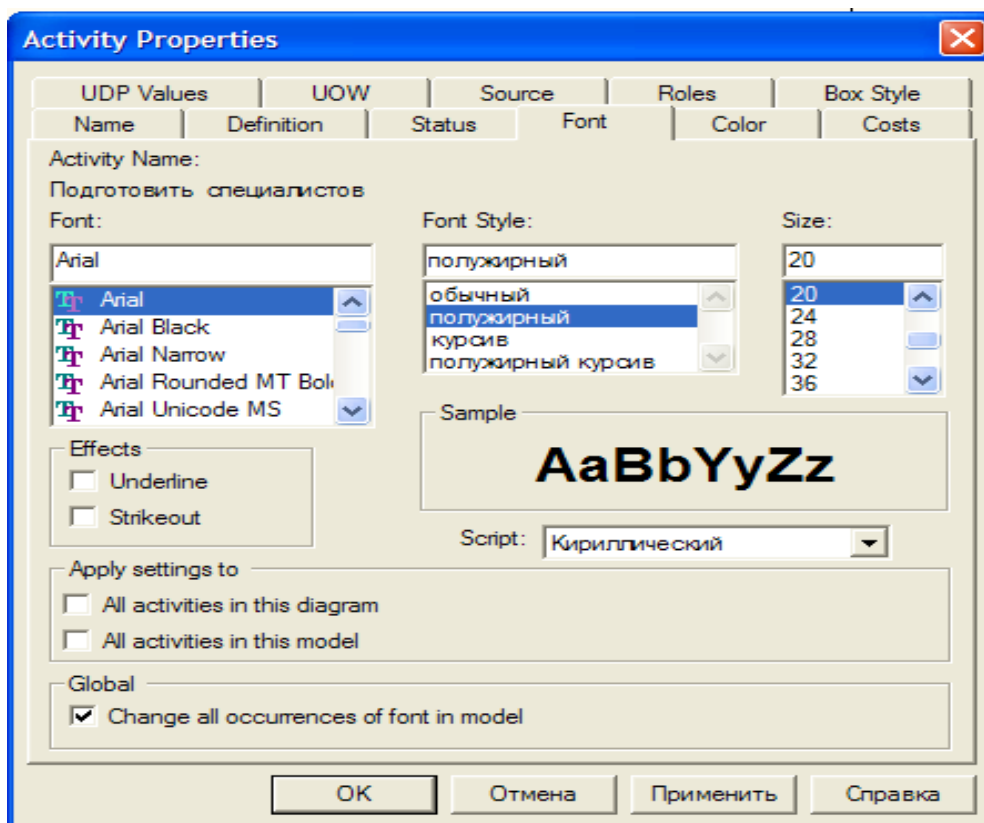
Activity Properties

UDP Values | UOW | Source | Roles | Box Style

Name | Definition | Status | Font | Color | Costs

Activity Name:

Подготовить специалистов

Font:

Arial

Arial
Arial Black
Arial Narrow
Arial Rounded MT Bol
Arial Unicode MS

Font Style:

полужирный

обычный
полужирный
курсив
полужирный курсив

Size:

20

20
24
28
32
36

Effects

Underline

Strikeout

Sample

AaBbYyZz

Script: Кириллический

Apply settings to

All activities in this diagram

All activities in this model

Global

Change all occurrences of font in model

OK | Отмена | Применить | Справка